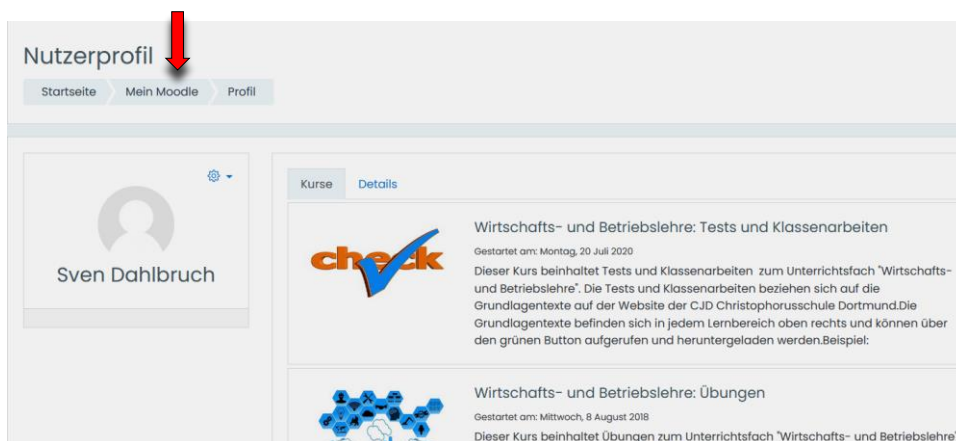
Nutzerprofil

Startseite Mein Moodle Profil

Sven Dahlbruch

Kurse Details

check

Wirtschafts- und Betriebslehre: Tests und Klassenarbeiten

Gestartet am: Montag, 20 Juli 2020

Dieser Kurs beinhaltet Tests und Klassenarbeiten zum Unterrichtsfach "Wirtschafts- und Betriebslehre". Die Tests und Klassenarbeiten beziehen sich auf die Grundlagentexte auf der Website der CJD Christophorusschule Dortmund.Die Grundlagentexte befinden sich in jedem Lernbereich oben rechts und können über den grünen Button aufgerufen und heruntergeladen werden.Beispiel:

Wirtschafts- und Betriebslehre: Übungen

Gestartet am: Mittwoch, 8 August 2018

Dieser Kurs beinhaltet Übungen zum Unterrichtsfach "Wirtschafts- und Betriebslehre"